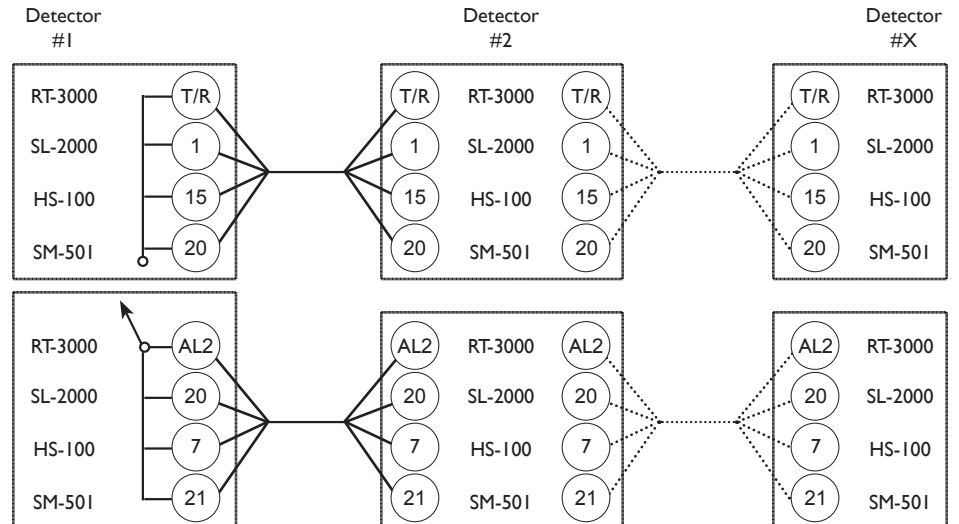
Detector #1

RT-3000
SL-2000
HS-100
SM-501

T/R
1
15
20

Detector #2

T/R
1
15
20

RT-3000
SL-2000
HS-100
SM-501

T/R
1
15
20

Detector #X

T/R
1
15
20

RT-3000
SL-2000
HS-100
SM-501

RT-3000
SL-2000
HS-100
SM-501

AL2
20
7
21

AL2
20
7
21

RT-3000
SL-2000
HS-100
SM-501

AL2
20
7
21

AL2
20
7
21

RT-3000
SL-2000
HS-100
SM-501